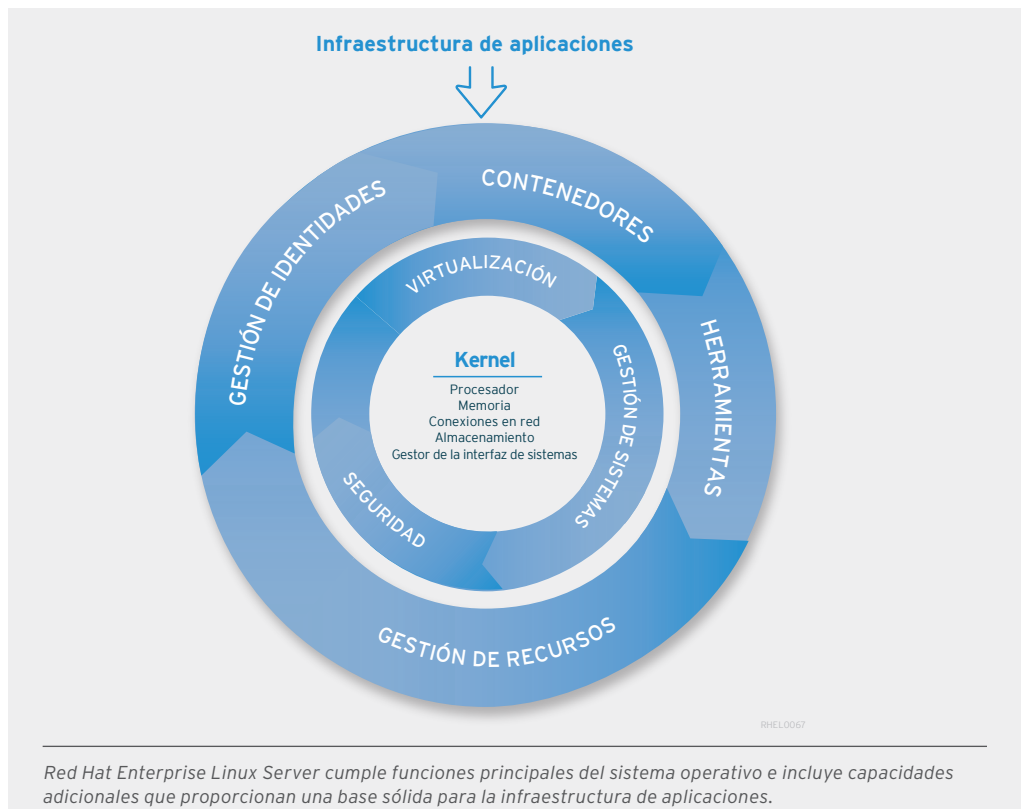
Infraestructura de aplicaciones

CONTENEDORES

HERRAMIENTAS

GESTIÓN DE RECURSOS

GESTIÓN DE IDENTIDADES

VIRTUALIZACIÓN

GESTIÓN DE SISTEMAS

SEGURIDAD

Kernel

Procesador
Memoria
Conexiones en red
Almacenamiento
Gestor de la interfaz de sistemas

RHEL0067

Red Hat Enterprise Linux Server cumple funciones principales del sistema operativo e incluye capacidades adicionales que proporcionan una base sólida para la infraestructura de aplicaciones.